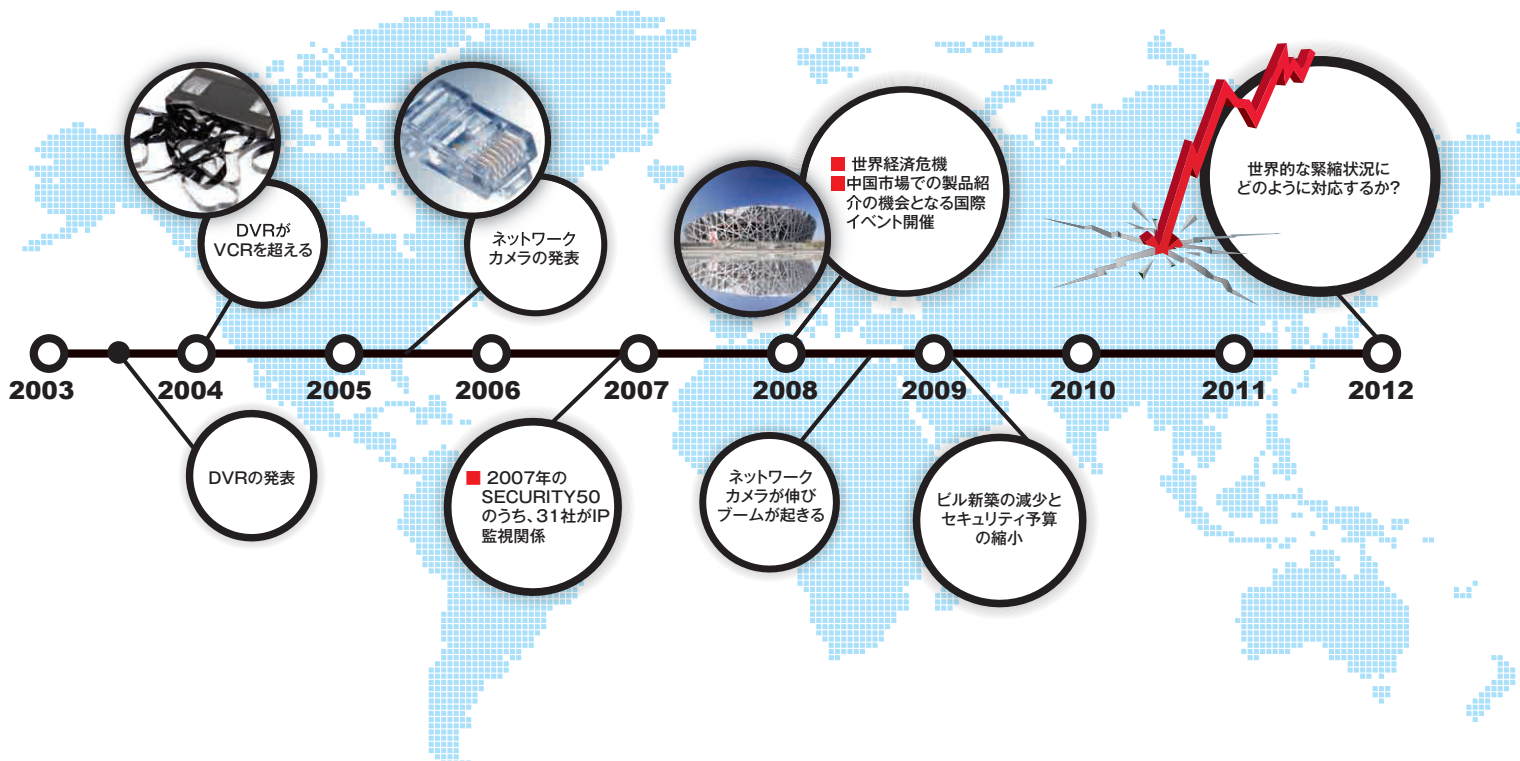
DVRが
VCRを超える

ネットワーク
カメラの発表

世界経済危機
中国市場での製品紹介の機会となる国際イベント開催

世界的な緊縮状況に
どのように対応するか?

2003
2004
2005
2006
2007
2008
2009
2010
2011
2012

DVRの発表

2007年の
SECURITY50
のうち、31社がIP
監視関係

ネットワーク
カメラが伸び
ブームが起きる

ビル新築の減少と
セキュリティ予算
の縮小